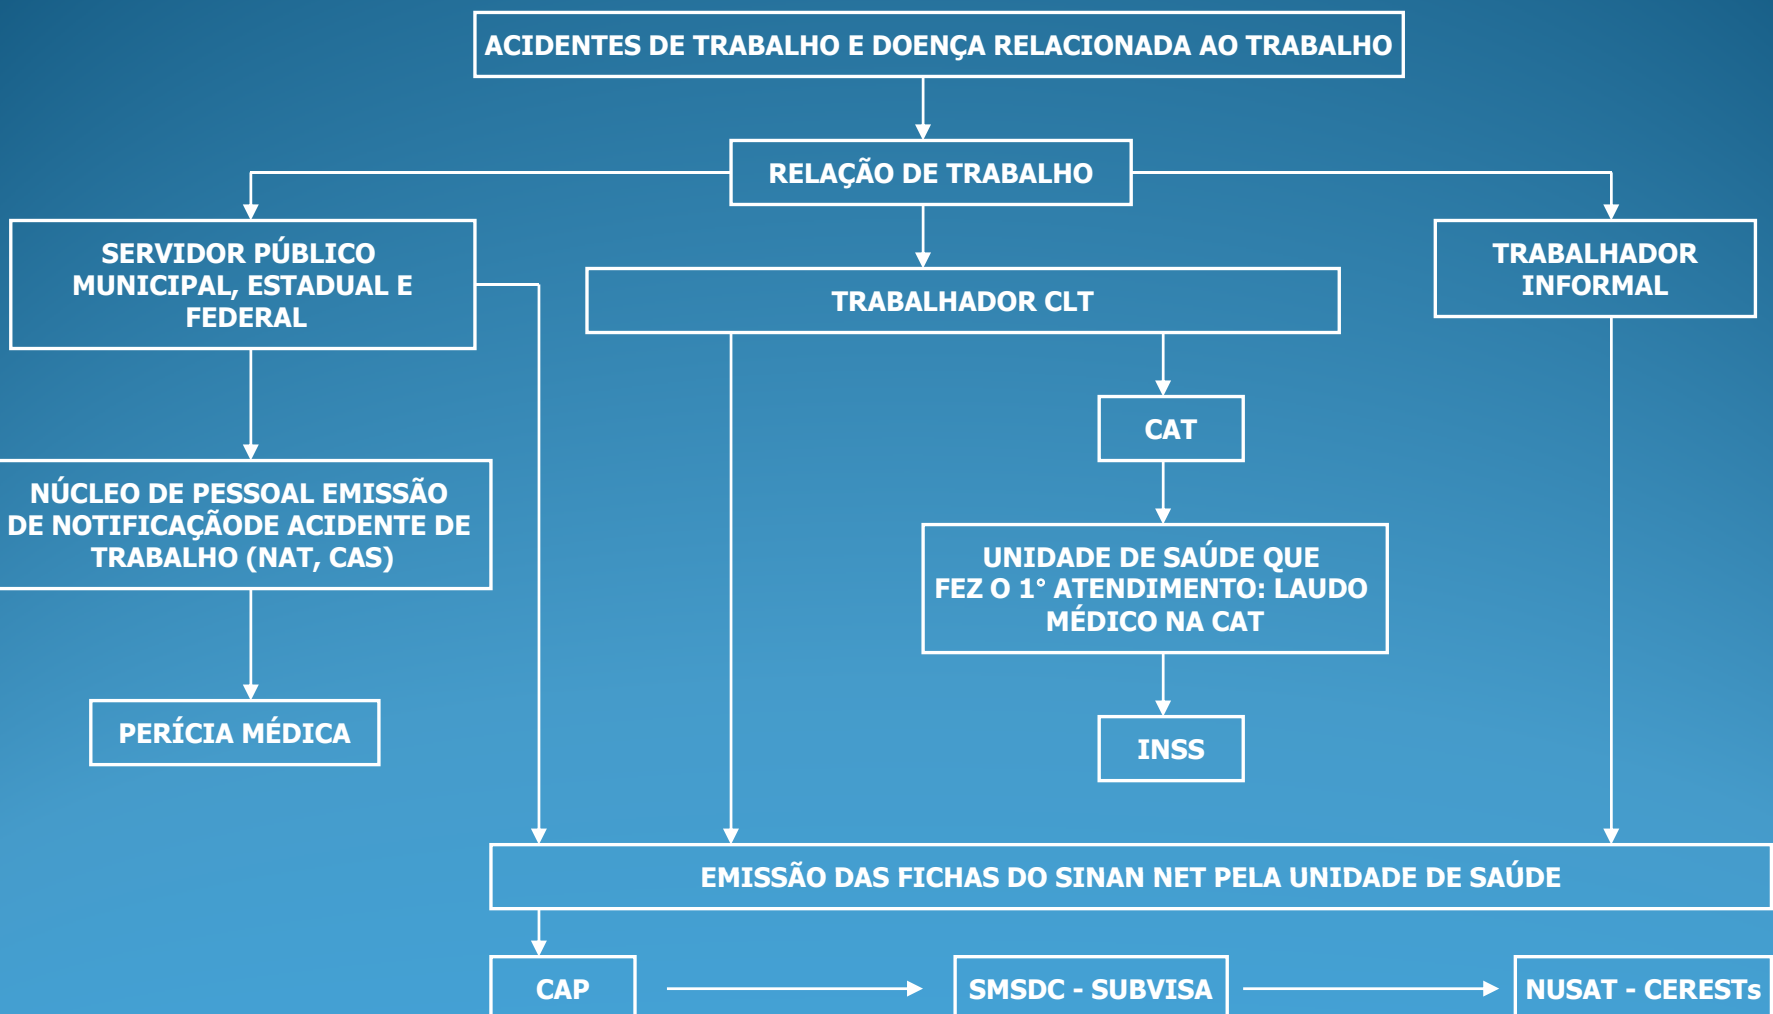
ACIDENTES DE TRABALHO E DOENÇA RELACIONADA AO TRABALHO

RELAÇÃO DE TRABALHO

SERVIDOR PÚBLICO MUNICIPAL, ESTADUAL E FEDERAL

TRABALHADOR CLT

TRABALHADOR INFORMAL

CAT

NÚCLEO DE PESSOAL EMISSÃO DE NOTIFICAÇÃODE ACIDENTE DE TRABALHO (NAT, CAS)

UNIDADE DE SAÚDE QUE FEZ O 1° ATENDIMENTO: LAUDO MÉDICO NA CAT

PERÍCIA MÉDICA

INSS

EMISSÃO DAS FICHAS DO SINAN NET PELA UNIDADE DE SAÚDE

CAP

SMSDC - SUBVISA

NUSAT - CERESTs